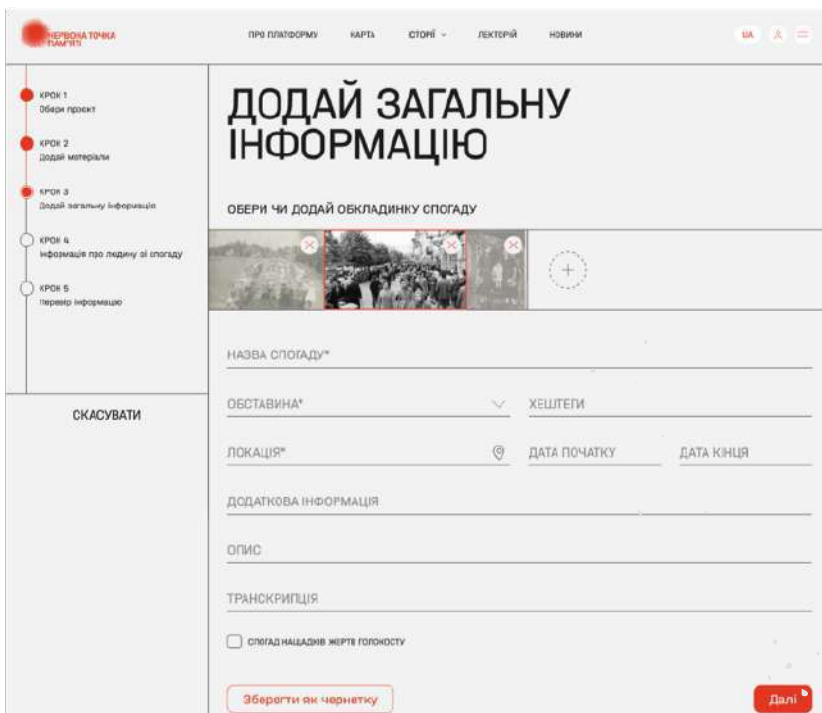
ЧЕРВОНА ТОЧКА ПАМ'ЯТІ

ПРО ПЛАТФОРМУ КАРТА ІСТОРІЇ ЛЕКТОРІЙ НОВИНИ UA

КРОК 1
Обери проєкт

КРОК 2
Додай матеріали

КРОК 3
Додай загальну інформацію

КРОК 4
Інформація про людину зі спогаду

КРОК 5
Перевір інформацію

СКАСУВАТИ

ДОДАЙ ЗАГАЛЬНУ ІНФОРМАЦІЮ

ОБЕРИ ЧИ ДОДАЙ ОБКЛАДИНКУ СПОГАДУ

НАЗВА СПОГАДУ*

ОБСТАВИНА*

ХЕШТЕГИ

ЛОКАЦІЯ*

ДАТА ПОЧАТКУ

ДАТА КІНЦЯ

ДОДАТКОВА ІНФОРМАЦІЯ

ОПИС

ТРАНСКРИПЦІЯ

СПОГАД НАЩАДКІВ ЖЕРТВ ГОЛОКОСТУ

Зберегти як чернетку

Далі